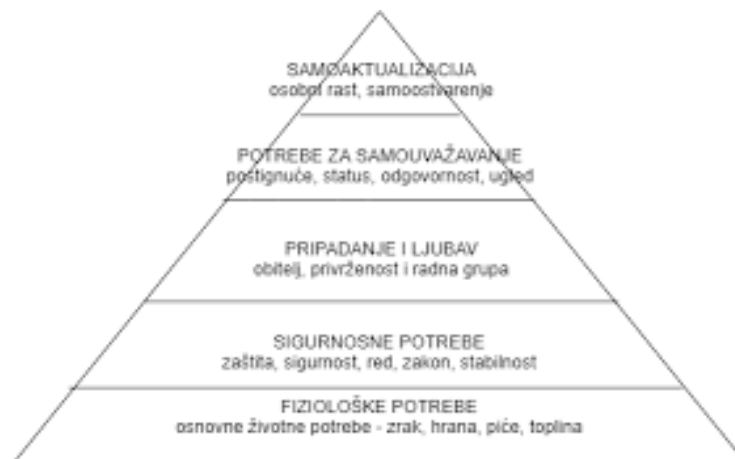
SAMOAKTUALIZACIJA
osobni rast, samoostvarenje

POTREBE ZA SAMOUVAŽAVANJE
postignuće, status, odgovornost, ugled

PRIPADANJE I LJUBAV
obitelj, privrženost i radna grupa

SIGURNOSNE POTREBE
zaštita, sigurnost, red, zakon, stabilnost

FIZIOLOŠKE POTREBE
osnovne životne potrebe - zrak, hrana, piće, toplina